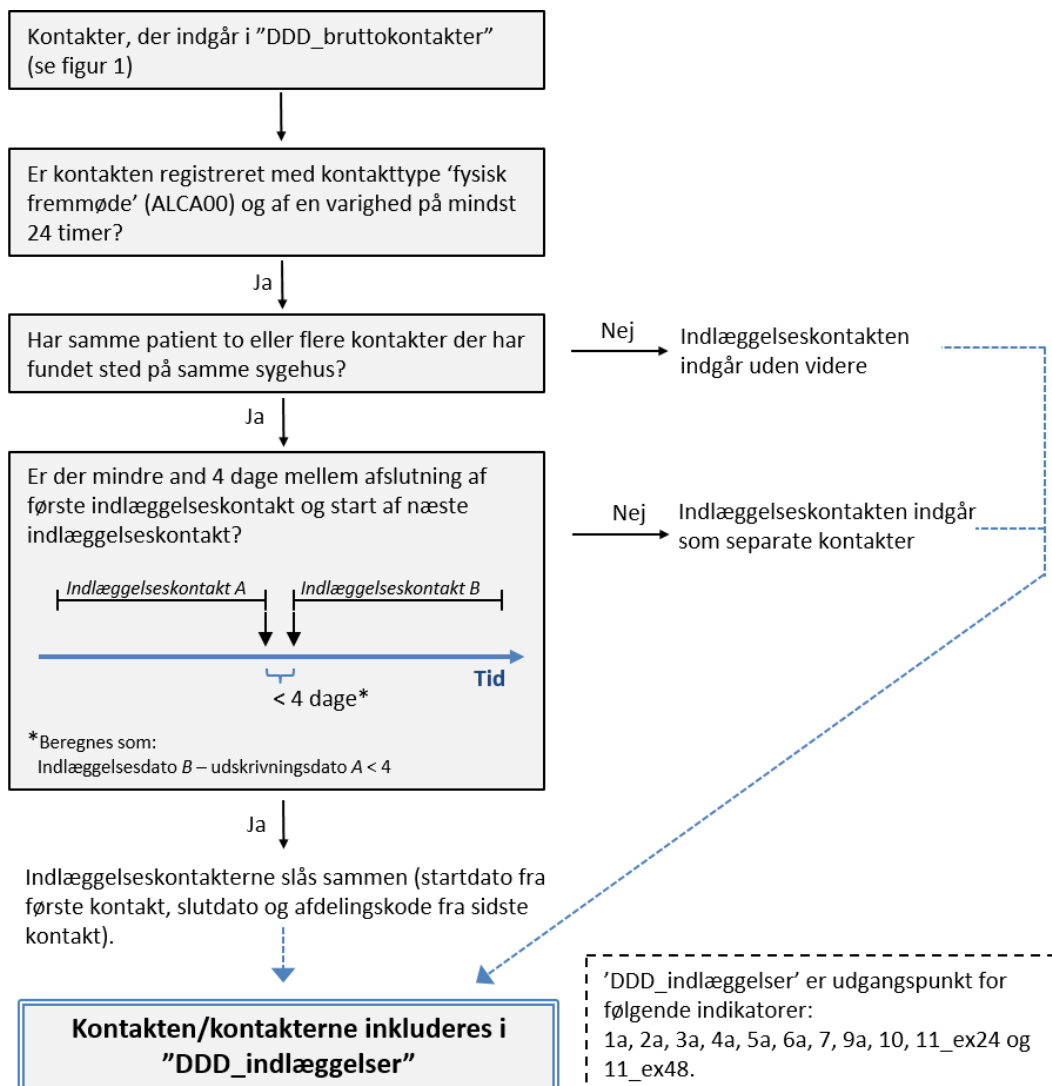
Kontakter, der indgår i ”DDD_bruttokontakter” (se figur 1)

Er kontakten registreret med kontakttype ‘fysisk fremmøde’ (ALCA00) og af en varighed på mindst 24 timer?

Ja

Har samme patient to eller flere kontakter der har fundet sted på samme sygehus?

Nej

Indlæggelseskontakten indgår uden videre

Ja

Er der mindre and 4 dage mellem afslutning af første indlæggelseskontakt og start af næste indlæggelseskontakt?

Nej

Indlæggelseskontakten indgår som separate kontakter

Indlæggelseskontakt A

Indlæggelseskontakt B

Tid

< 4 dage*

*Beregnes som:
Indlæggelsesdato B – udskrivningsdato A < 4

Ja

Indlæggelseskontakterne slås sammen (startdato fra første kontakt, slutdato og afdelingskode fra sidste kontakt).

Kontakten/kontakterne inkluderes i ”DDD_indlæggelser”

’DDD_indlæggelser’ er udgangspunkt for følgende indikatorer:
1a, 2a, 3a, 4a, 5a, 6a, 7, 9a, 10, 11_ex24 og 11_ex48.